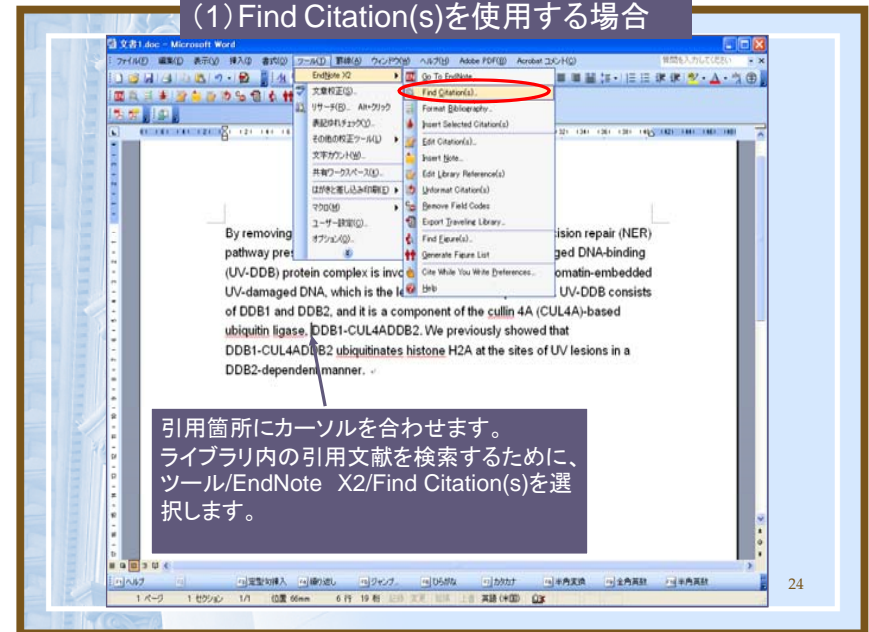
（1）Find Citation(s)を使用する場合

文書1.doc - Microsoft Word

ファイル(F) 編集(E) 表示(V) 挿入(I) 書式(O) ツール(T) 罫線(A) ウィンドウ(W) ヘルプ(H) Adobe PDF(B) Acrobat コメント(C)

質問を入力してください

EndNote X2
文章校正(S)...
リサーチ(R)... Alt+クリック
表記ゆれチェック(Y)...
その他の校正ツール(L)
文字カウント(W)...
共有ワークスペース(D)...
はがきと差し込み印刷(E)
マクロ(M)
ユーザー設定(C)...
オプション(O)...

Go To EndNote
Find Citation(s)...
Format Bibliography...
Insert Selected Citation(s)
Edit Citation(s)...
Insert Note...
Edit Library Reference(s)
Unformat Citation(s)
Remove Field Codes
Export Traveling Library...
Find Figure(s)...
Generate Figure List
Cite While You Write Preferences...
Help

By removing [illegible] ision repair (NER) pathway pres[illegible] ged DNA-binding (UV-DDB) protein complex is invo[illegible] omatin-embedded UV-damaged DNA, which is the le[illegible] UV-DDB consists of DDB1 and DDB2, and it is a component of the cullin 4A (CUL4A)-based ubiquitin ligase, DDB1-CUL4ADDB2. We previously showed that DDB1-CUL4ADDB2 ubiquitinates histone H2A at the sites of UV lesions in a DDB2-dependent manner.

引用箇所にカーソルを合わせます。
ライブラリ内の引用文献を検索するために、ツール/EndNote X2/Find Citation(s)を選択します。

ヘルプ 定型句挿入 繰り返し ジャンプ ひらがな カタカナ 半角英数 全角英数 半角英数

1 ページ 1 セクション 1/1 位置 66mm 6 行 19 桁 記録 変更 拡張 上書 英語(米国)

24